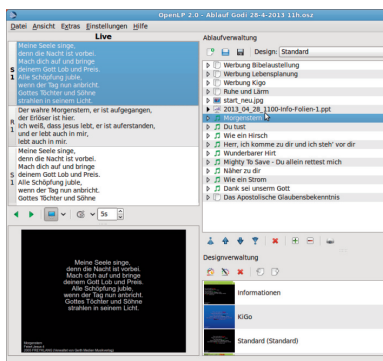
OpenLP 2.0 - Ablauf Godi 28-4-2013 11h.osz

Datei Ansicht Extras Einstellungen Hilfe

Live

S 1
Meine Seele singe, denn die Nacht ist vorbei. Mach dich auf und bringe deinem Gott Lob und Preis. Alle Schöpfung juble, wenn der Tag nun anbricht. Gottes Töchter und Söhne strahlen in seinem Licht.

R 1
Der wahre Morgenstern, er ist aufgegangen, der Erlöser ist hier. Ich weiß, dass Jesus lebt, er ist auferstanden, und er lebt auch in mir, lebt auch in mir.

S 2
Meine Seele singe, denn die Nacht ist vorbei. Mach dich auf und bringe deinem Gott Lob und Preis. Alle Schöpfung juble, wenn der Tag nun anbricht. Gottes Töchter und Söhne strahlen in seinem Licht.

5s

Meine Seele singe, denn die Nacht ist vorbei. Mach dich auf und bringe deinem Gott Lob und Preis. Alle Schöpfung juble, wenn der Tag nun anbricht. Gottes Töchter und Söhne strahlen in seinem Licht.

Ablaufverwaltung

Design: Standard

Werbung Bibelausstellung
Werbung Lebensplanung
Werbung Kigo
Ruhe und Lärm
start_neu.jpg
2013_04_28_1100-Info-Folien-1.ppt
Morgenstern
Du tust
Wie ein Hirsch
Herr, ich komme zu dir und ich steh' vor dir
Wunderbarer Hirt
Mighty To Save - Du allein rettest mich
Näher zu dir
Wie ein Strom
Dank sei unserm Gott
Das Apostolische Glaubensbekenntnis

Designverwaltung

Informationen
KiGo
Standard (Standard)